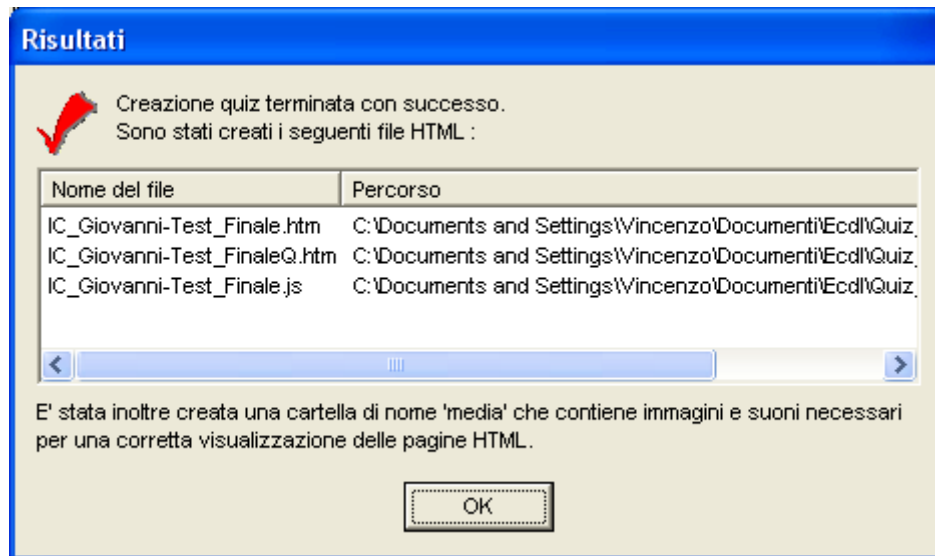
Risultati

Creazione quiz terminata con successo.
Sono stati creati i seguenti file HTML :

| Nome del file | Percorso |
|---|---|
| IC_Giovanni-Test_Finale.htm | C:\Documents and Settings\Vincenzo\Documenti\Ecdl\Quiz |
| IC_Giovanni-Test_FinaleQ.htm | C:\Documents and Settings\Vincenzo\Documenti\Ecdl\Quiz |
| IC_Giovanni-Test_Finale.js | C:\Documents and Settings\Vincenzo\Documenti\Ecdl\Quiz |

E' stata inoltre creata una cartella di nome 'media' che contiene immagini e suoni necessari per una corretta visualizzazione delle pagine HTML.

OK